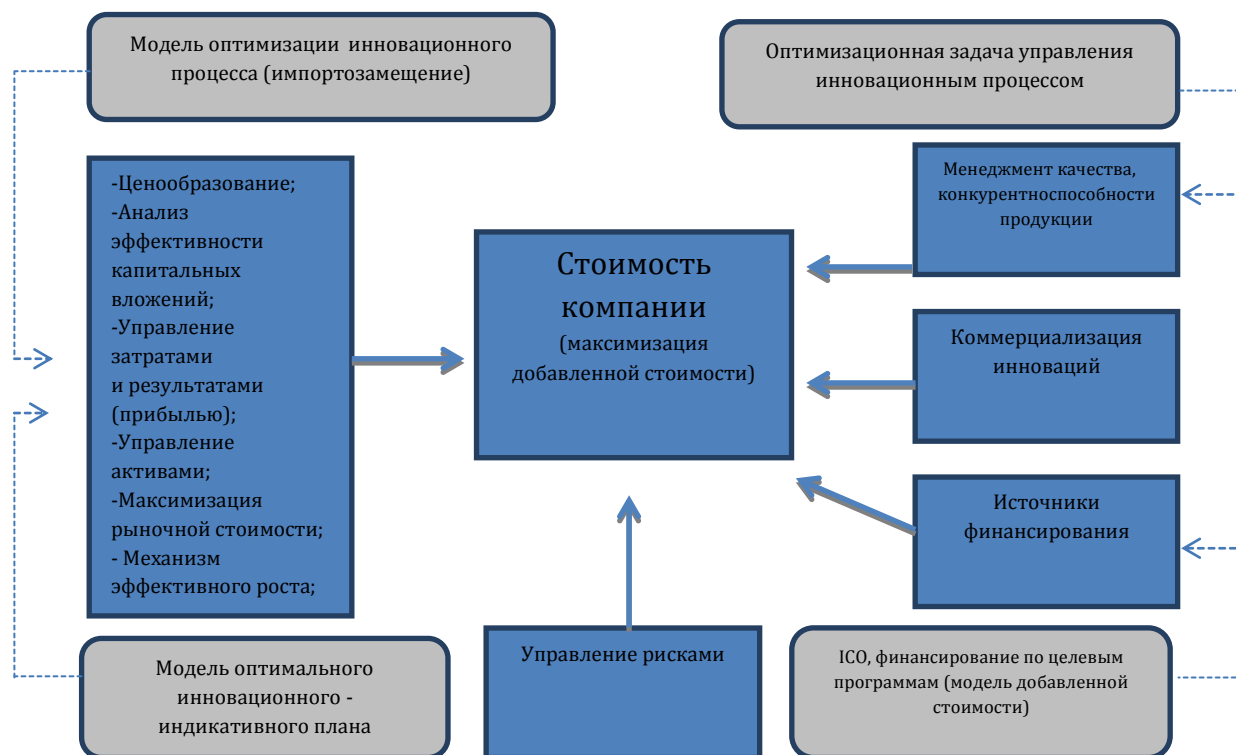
Модель оптимизации инновационного процесса (импортозамещение)

Оптимизационная задача управления инновационным процессом

-Ценообразование;
-Анализ эффективности капитальных вложений;
-Управление затратами и результатами (прибылью);
-Управление активами;
-Максимизация рыночной стоимости;
- Механизм эффективного роста;

Стоимость компании
(максимизация добавленной стоимости)

Менеджмент качества, конкурентноспособности продукции

Коммерциализация инноваций

Источники финансирования

Модель оптимального инновационного - индикативного плана

Управление рисками

ICO, финансирование по целевым программам (модель добавленной стоимости)